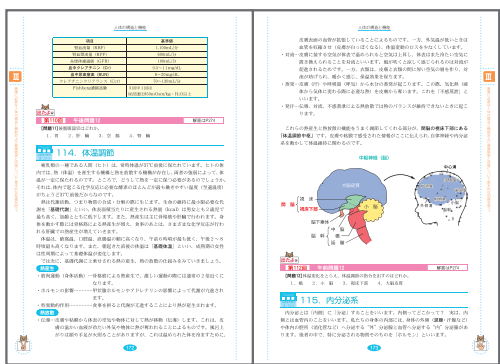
人体の構造と機能

| 項目 | 基準値 |
|---|---|
| 腎血流量（RBF） | 1,100ml/分 |
| 腎血漿流量（RPF） | 600ml/分 |
| 糸球体濾過量（GFR） | 100ml/分 |
| 血中クレアチニン（Cr） | 0.8〜1.0mg/dl |
| 血中尿素窒素（BUN） | 8〜20mg/dl |
| クレアチニンクリアランス（Ccr） | 70〜130ml/分 |
| PSP(ﾌｪﾉｰﾙｽﾙﾎﾌﾀﾚｲﾝ)排泄試験 | 15分値 25%以上 / 2時間値 55%〜85% |

第111回 午後問題11 解答はP.74

【問題】尿検査項目はどれか。
1. 胃　2. 腸　3. 甲　4. 神

114. 体温調節

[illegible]

Point

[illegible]

人体の構造と機能

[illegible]

・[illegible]

・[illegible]

・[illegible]

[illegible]

中枢神経（脳）

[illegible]

第111回 午前問題12 解答はP.74

【問題】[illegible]
1. 脳　2. 小　3. 脳幹　4. 大脳

115. 内分泌系

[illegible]

172　173